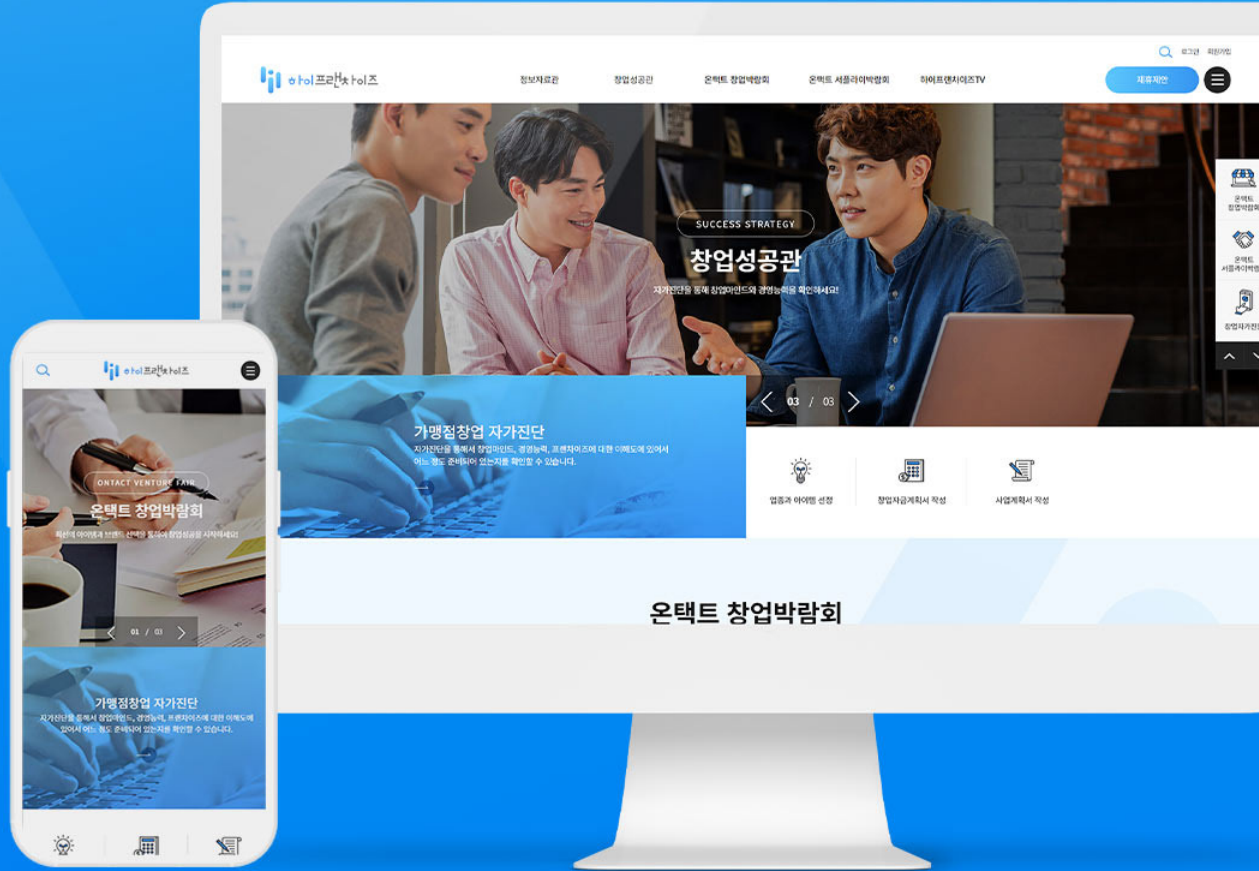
로그인 회원가입

하이프랜차이즈

정보자료관 창업성공관 온택트 창업박람회 온택트 서플라이박람회 하이프랜차이즈TV

제휴제안

SUCCESS STRATEGY

창업성공관

자가진단을 통해 창업마인드와 경영능력을 확인하세요!

온택트 창업박람회

온택트 서플라이박람회

창업자가진단

03 / 03

가맹점창업 자가진단

자가진단을 통해서 창업마인드, 경영능력, 프랜차이즈에 대한 이해도에 있어서 어느 정도 준비되어 있는지를 확인할 수 있습니다.

업종과 아이템 선정

창업자금계획서 작성

사업계획서 작성

온택트 창업박람회

하이프랜차이즈

ONTACT VENTURE FAIR

온택트 창업박람회

혁신적 아이템과 브랜드 선택을 통해서 창업성공을 시작하세요!

01 / 03

가맹점창업 자가진단

자가진단을 통해서 창업마인드, 경영능력, 프랜차이즈에 대한 이해도에 있어서 어느 정도 준비되어 있는지를 확인할 수 있습니다.